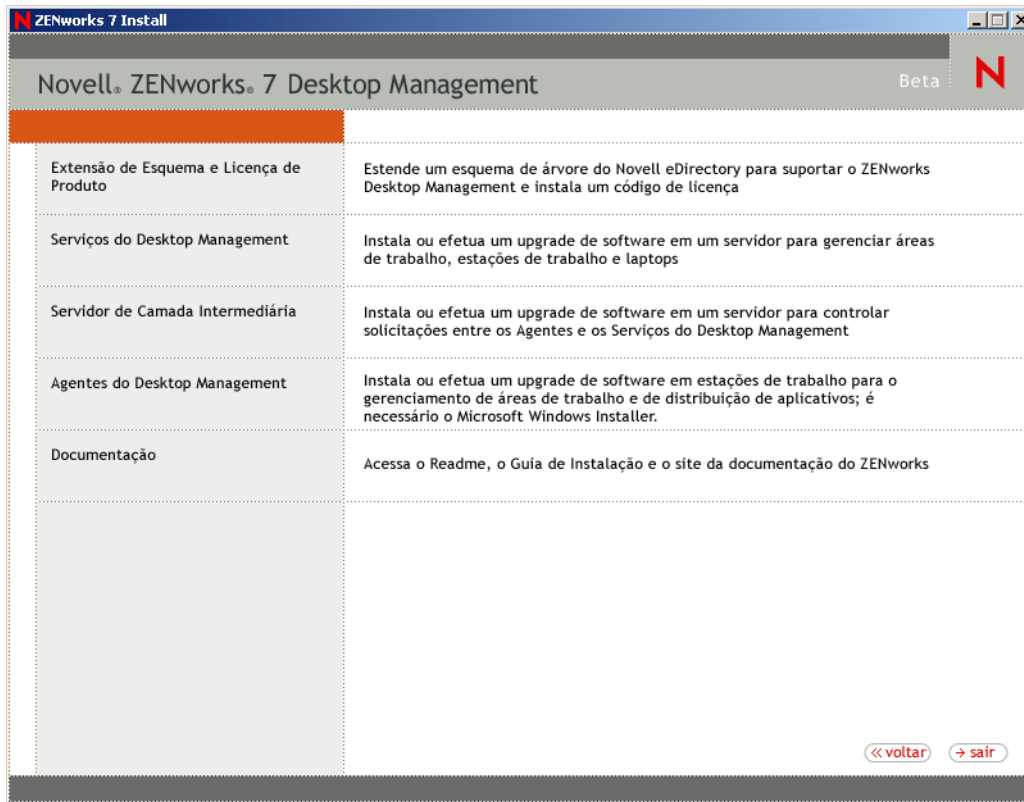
ZENworks 7 Install

Novell® ZENworks® 7 Desktop Management

Beta

N

Extensão de Esquema e Licença de Produto

Estende um esquema de árvore do Novell eDirectory para suportar o ZENworks Desktop Management e instala um código de licença

Serviços do Desktop Management

Instala ou efetua um upgrade de software em um servidor para gerenciar áreas de trabalho, estações de trabalho e laptops

Servidor de Camada Intermediária

Instala ou efetua um upgrade de software em um servidor para controlar solicitações entre os Agentes e os Serviços do Desktop Management

Agentes do Desktop Management

Instala ou efetua um upgrade de software em estações de trabalho para o gerenciamento de áreas de trabalho e de distribuição de aplicativos; é necessário o Microsoft Windows Installer.

Documentação

Acessa o Readme, o Guia de Instalação e o site da documentação do ZENworks

« voltar

→ sair